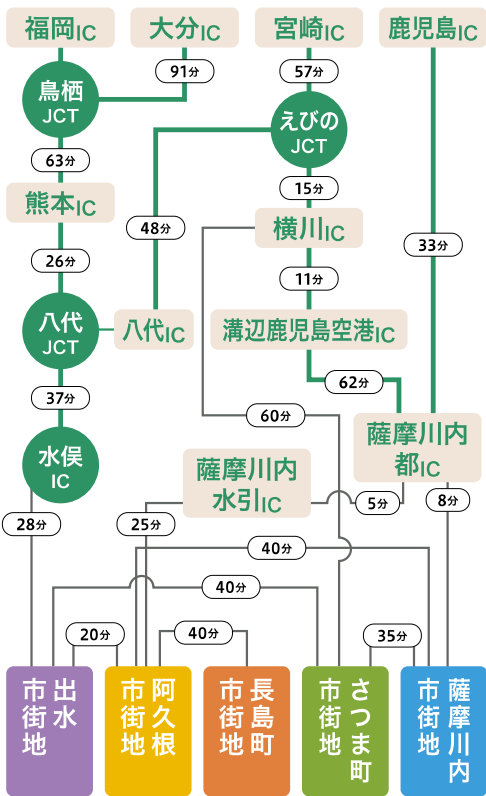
福岡IC
大分IC
宮崎IC
鹿児島IC
91分
57分
鳥栖JCT
えびのJCT
63分
15分
熊本IC
48分
横川IC
33分
26分
11分
八代JCT
八代IC
溝辺鹿児島空港IC
37分
62分
水俣IC
60分
薩摩川内都IC
薩摩川内水引IC
5分
8分
28分
25分
40分
40分
20分
40分
35分
出水市街地
阿久根市街地
長島町市街地
さつま町市街地
薩摩川内市街地